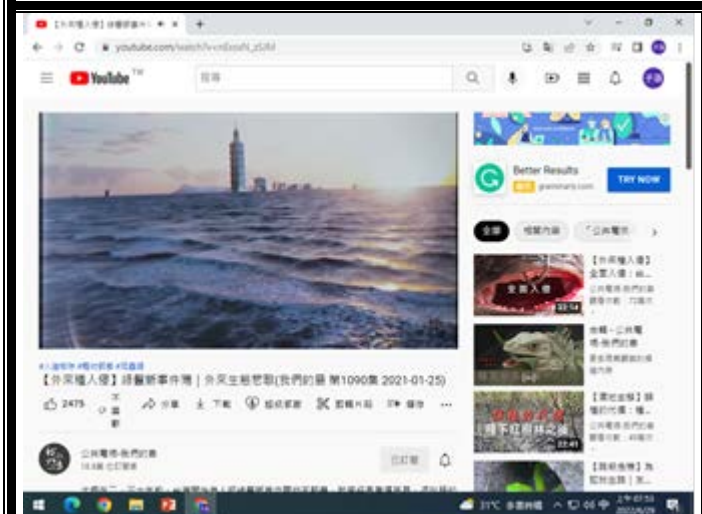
【外來種入侵】綠鬣蜥事件簿 | 外來生態悲歌(我們的島 第1090集 2021-01-25)

youtube.com/watch?v=

YouTube

搜尋

Better Results
grammarly.com
TRY NOW

全部

#入侵物種 #難的

2475
不喜歡
分享
下載
超級感謝
剪輯片段
儲存

公共電視-我們的島

已訂閱

【外來種入侵】
全面入侵

綠鬣蜥

公共電視-我們的島

31°C